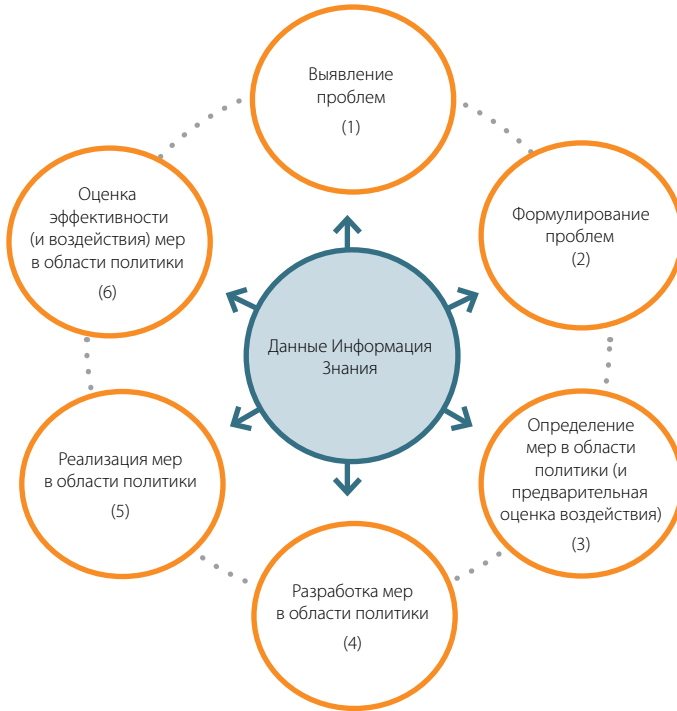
Выявление проблем
(1)

Формулирование проблем
(2)

Определение мер в области политики (и предварительная оценка воздействия)
(3)

Разработка мер в области политики
(4)

Реализация мер в области политики
(5)

Оценка эффективности (и воздействия) мер в области политики
(6)

Данные Информация Знания